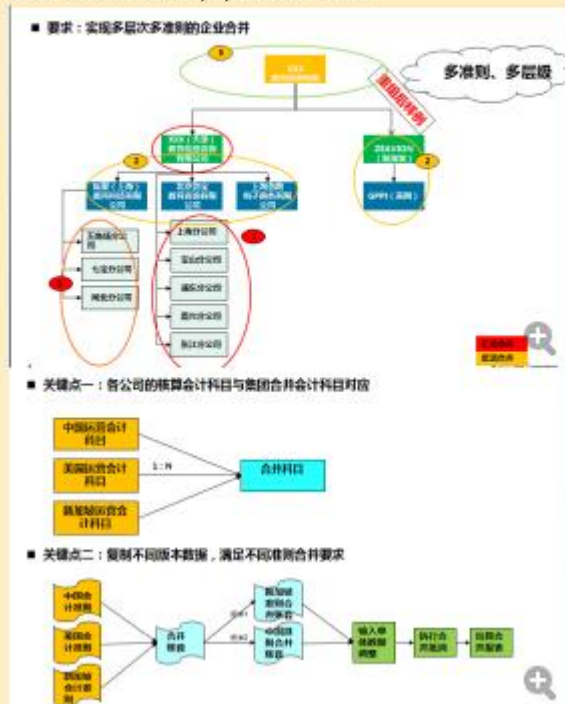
■ 要求：实现多层次多准则的企业合并

多准则、多层级

美国准则合并

1

2

2

2

上海分公司

1

1

■ 关键点一：各公司的核算会计科目与集团合并会计科目对应

中国标准会计科目

美国标准会计科目

1：N

合并科目

新加坡标准会计科目

■ 关键点二：复制不同版本数据，满足不同准则合并要求

中国会计准则

美国会计准则

合并报表

新加坡准则合并报表

中国准则合并报表

输入单独调整

执行合并流程

出合并报表

新加坡会计准则